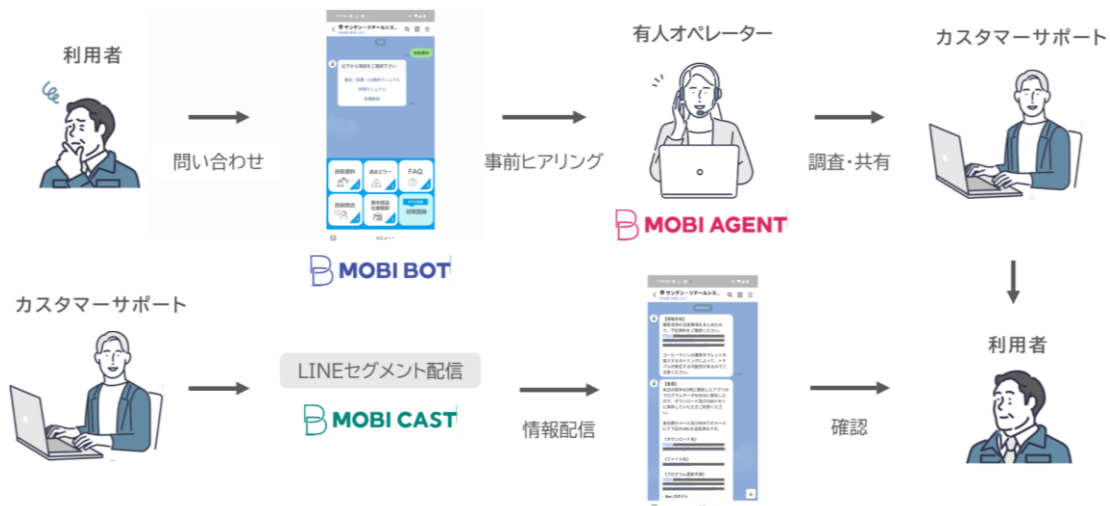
利用者

問い合わせ

技術資料

過去エラー

FAQ

技術問合

整本部品注意資料

初期登録

MOBI BOT

事前ヒアリング

有人オペレーター

MOBI AGENT

調査・共有

カスタマーサポート

利用者

カスタマーサポート

LINEセグメント配信

MOBI CAST

情報配信

確認